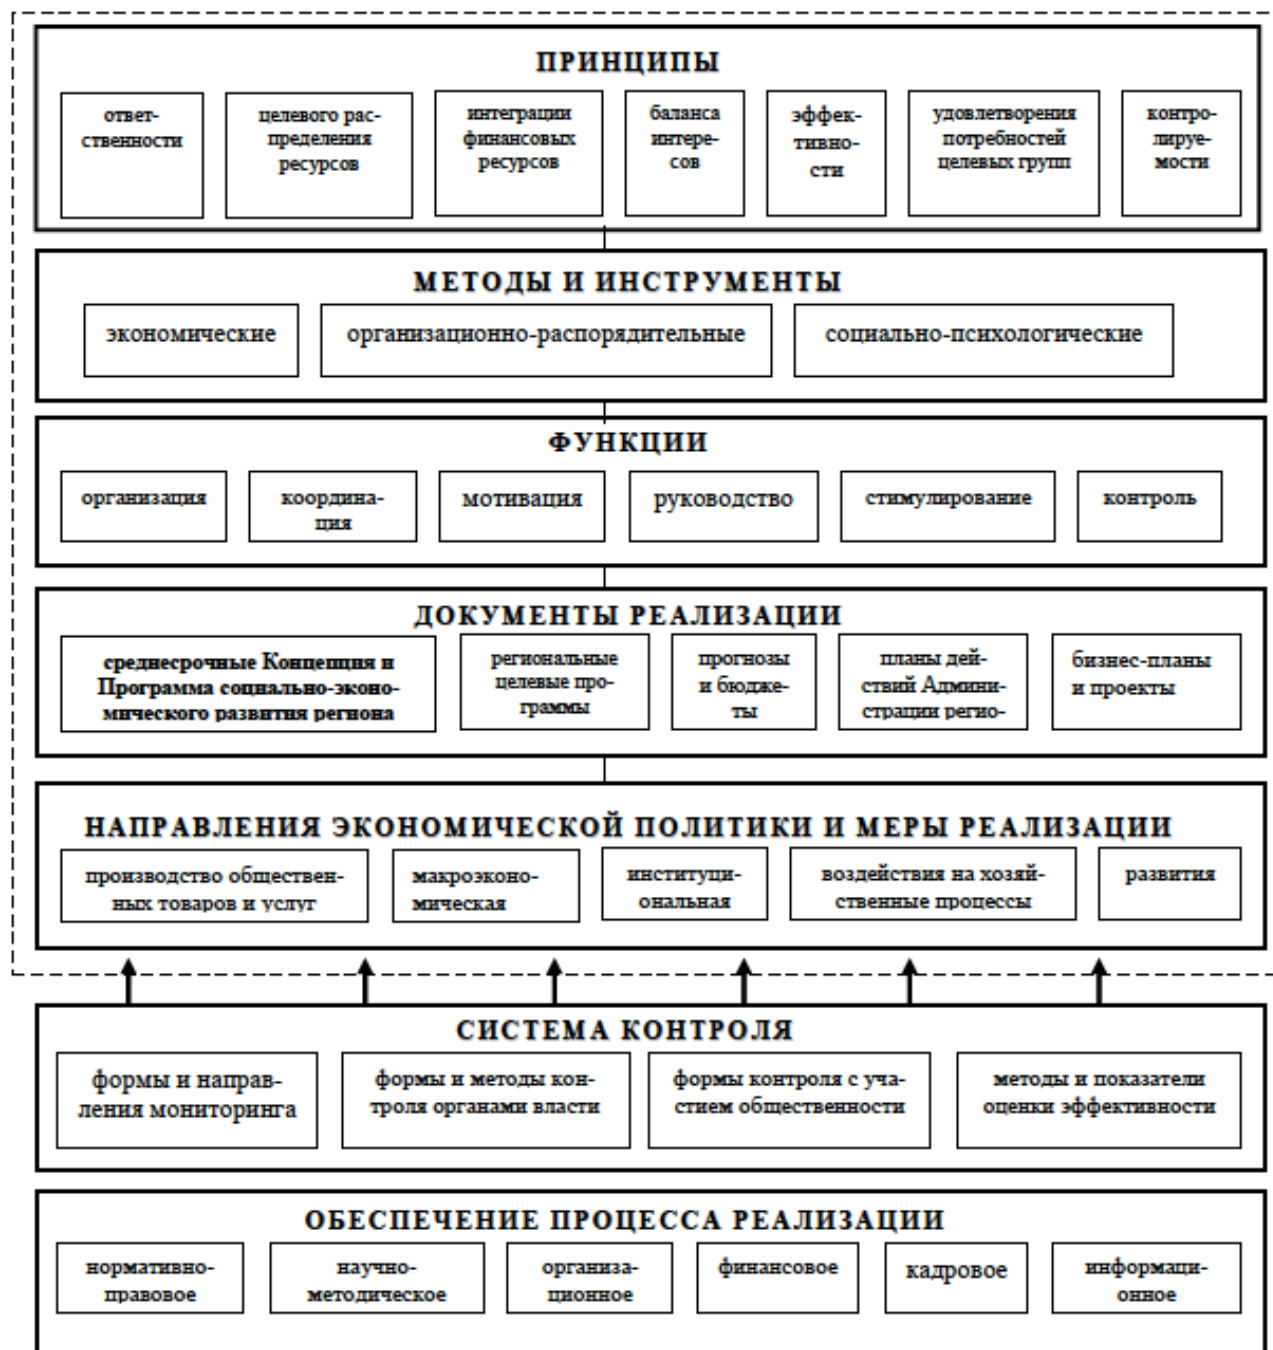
ПРИНЦИПЫ

ответственности

целевого распределения ресурсов

интеграции финансовых ресурсов

баланса интересов

эффективности

удовлетворения потребностей целевых групп

контролируемости

МЕТОДЫ И ИНСТРУМЕНТЫ

экономические

организационно-распорядительные

социально-психологические

ФУНКЦИИ

организация

координация

мотивация

руководство

стимулирование

контроль

ДОКУМЕНТЫ РЕАЛИЗАЦИИ

среднесрочные Концепция и Программа социально-экономического развития региона

региональные целевые программы

прогнозы и бюджеты

планы действий Администрации регио-

бизнес-планы и проекты

НАПРАВЛЕНИЯ ЭКОНОМИЧЕСКОЙ ПОЛИТИКИ И МЕРЫ РЕАЛИЗАЦИИ

производство общественных товаров и услуг

макроэкономическая

институциональная

воздействия на хозяйственные процессы

развития

СИСТЕМА КОНТРОЛЯ

формы и направления мониторинга

формы и методы контроля органами власти

формы контроля с участием общественности

методы и показатели оценки эффективности

ОБЕСПЕЧЕНИЕ ПРОЦЕССА РЕАЛИЗАЦИИ

нормативно-правовое

научно-методическое

организационное

финансовое

кадровое

информационное